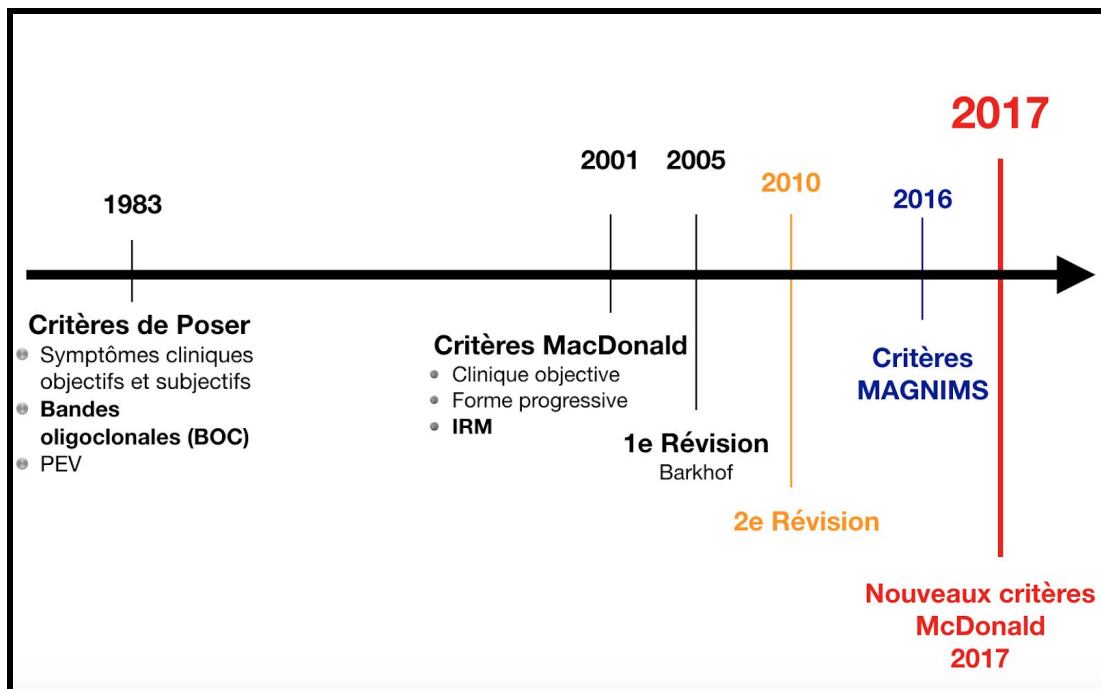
2017

2001 2005

2010

2016

1983

Critères de Poser
- Symptômes cliniques objectifs et subjectifs
- Bandes oligoclonales (BOC)
- PEV

Critères MacDonald
- Clinique objective
- Forme progressive
- IRM

1e Révision
Barkhof

2e Révision

Critères MAGNIMS

Nouveaux critères McDonald 2017